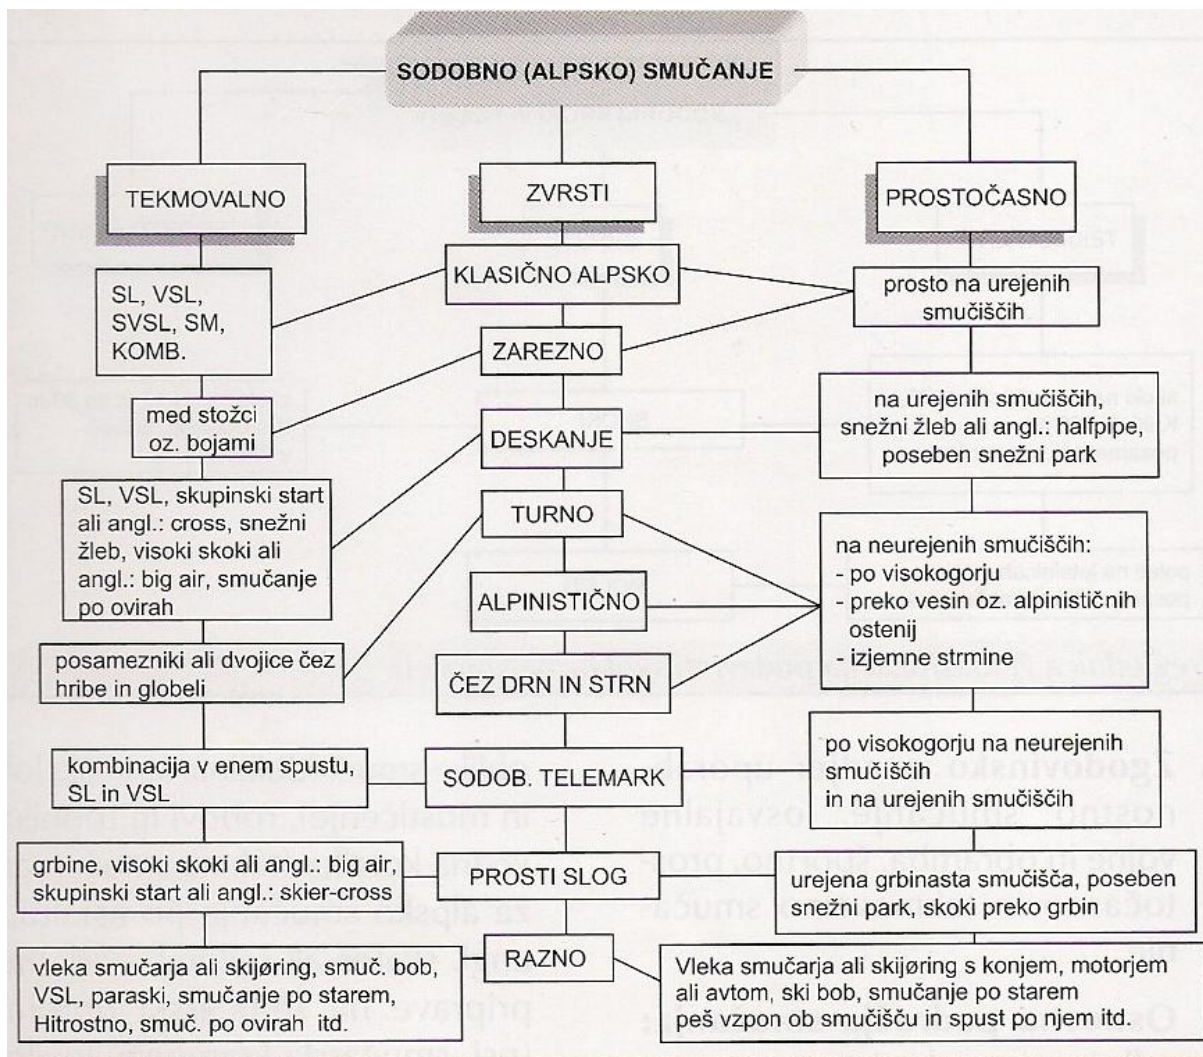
SODOBNO (ALPSKO) SMUČANJE

TEKMOVALNO

ZVRSTI

PROSTOČASNO

SL, VSL, SVSL, SM, KOMB.

KLASIČNO ALPSKO

prosto na urejenih smučiščih

ZAREZNO

med stožci oz. bojami

DESKANJE

na urejenih smučiščih, snežni žleb ali angl.: halfpipe, poseben snežni park

SL, VSL, skupinski start ali angl.: cross, snežni žleb, visoki skoki ali angl.: big air, smučanje po ovirah

TURNO

na neurejenih smučiščih:
- po visokogorju
- preko vesin oz. alpinističnih ostenij
- izjemne strmine

ALPINISTIČNO

posamezniki ali dvojice čez hribe in globeli

ČEZ DRN IN STRN

kombinacija v enem spustu, SL in VSL

SODOB. TELEMARK

po visokogorju na neurejenih smučiščih in na urejenih smučiščih

grbine, visoki skoki ali angl.: big air, skupinski start ali angl.: skier-cross

PROSTI SLOG

urejena grbinasta smučišča, poseben snežni park, skoki preko grbin

RAZNO

vleka smučarja ali skijöring, smuč. bob, VSL, paraski, smučanje po starem, Hitrostno, smuč. po ovirah itd.

Vleka smučarja ali skijöring s konjem, motorjem ali avtom, ski bob, smučanje po starem peš vzpon ob smučišču in spust po njem itd.